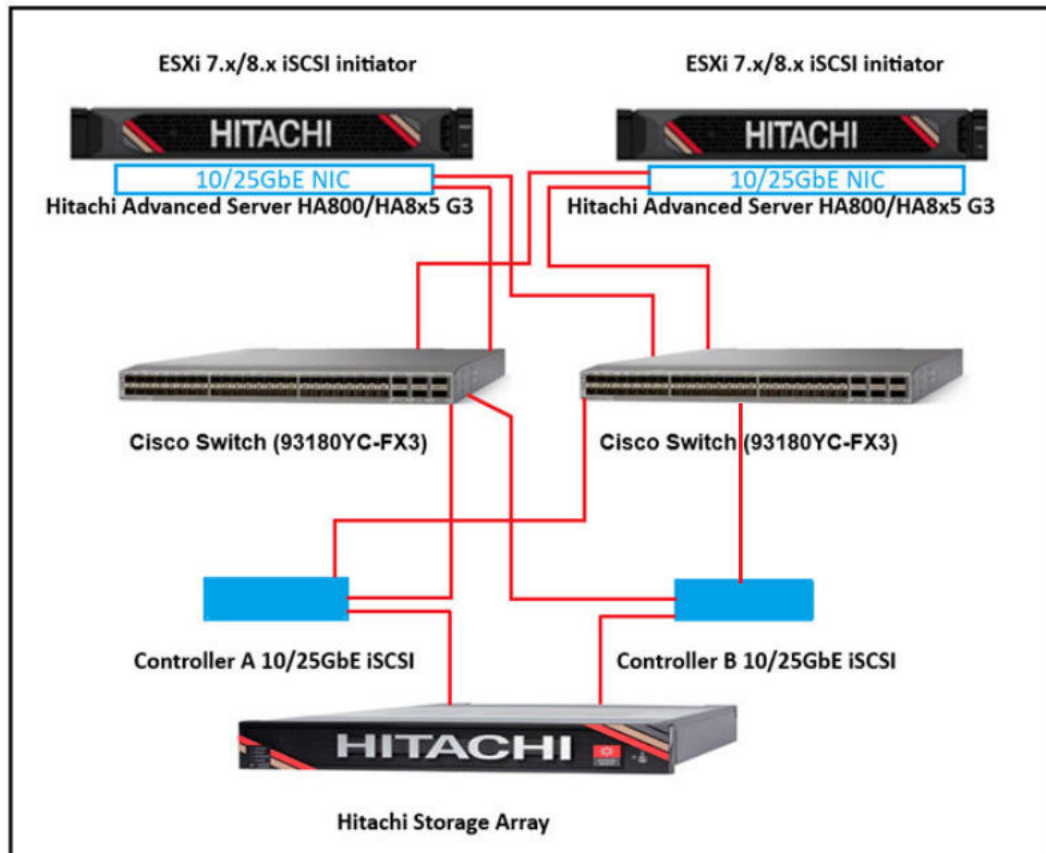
ESXi 7.x/8.x iSCSI initiator

HITACHI

10/25GbE NIC

Hitachi Advanced Server HA800/HA8x5 G3

ESXi 7.x/8.x iSCSI initiator

HITACHI

10/25GbE NIC

Hitachi Advanced Server HA800/HA8x5 G3

Cisco Switch (93180YC-FX3)

Cisco Switch (93180YC-FX3)

Controller A 10/25GbE iSCSI

Controller B 10/25GbE iSCSI

HITACHI

Hitachi Storage Array